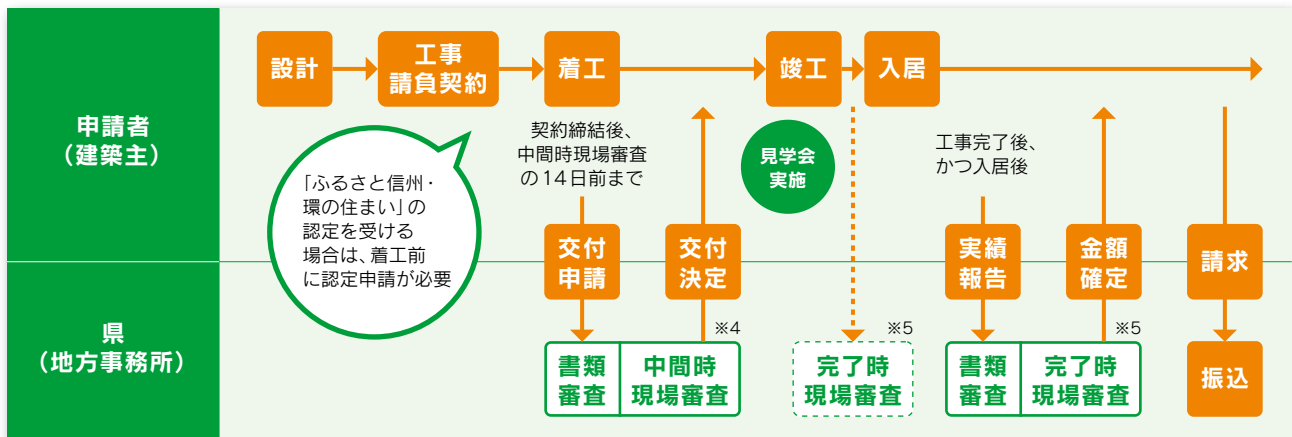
申請者
（建築主）

県
（地方事務所）

設計

工事
請負契約

着工

竣工

入居

「ふるさと信州・環の住まい」の認定を受ける場合は、着工前に認定申請が必要

契約締結後、中間時現場審査の14日前まで

見学会
実施

工事完了後、かつ入居後

交付
申請

交付
決定

※4

書類
審査

中間時
現場審査

※5

完了時
現場審査

実績
報告

金額
確定

※5

書類
審査

完了時
現場審査

請求

振込